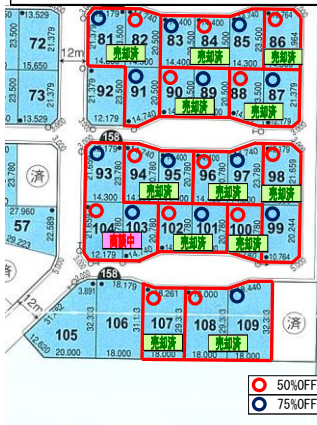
13.529
72
23.500
15.650
73
23.500
12m
81
82
売却済
83
84
売却済
85
86
売却済
92
91
90
89
売却済
88
87
12.179
14.740
158
93
94
95
96
97
98
売却済
売却済
売却済
104
103
102
101
100
99
商談中
売却済
売却済
売却済
57
27.960
22.589
158
105
106
107
売却済
108
109
売却済
20.000
18.000
18.000
済
済
50%OFF
75%OFF